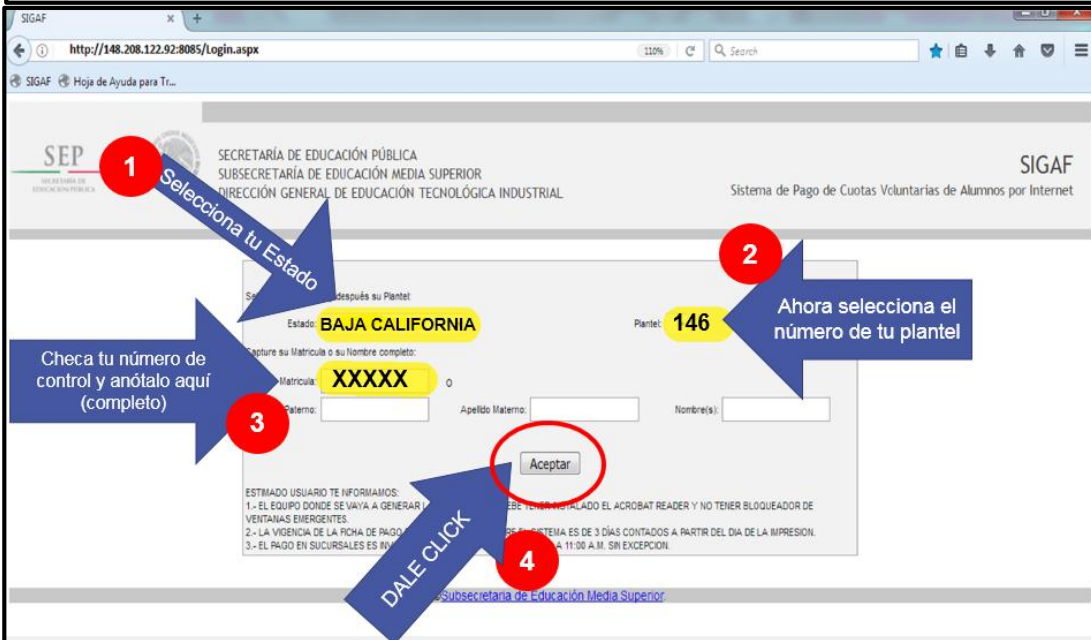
SIGAF × +

http://148.208.122.92:8085/Login.aspx 110% Search

SIGAF Hoja de Ayuda para Tr...

SEP SECRETARÍA DE EDUCACIÓN PÚBLICA

SECRETARÍA DE EDUCACIÓN PÚBLICA
SUBSECRETARÍA DE EDUCACIÓN MEDIA SUPERIOR
DIRECCIÓN GENERAL DE EDUCACIÓN TECNOLÓGICA INDUSTRIAL

SIGAF
Sistema de Pago de Cuotas Voluntarias de Alumnos por Internet

1
Selecciona tu Estado

2
Ahora selecciona el número de tu plantel

Se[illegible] después su Plantel:

Estado: BAJA CALIFORNIA

Plantel: 146

Capture su Matricula o su Nombre completo:

Checa tu número de control y anótalo aquí (completo)

Matricula: XXXXX o

3

Paterno: Apellido Materno: Nombre(s):

Aceptar

ESTIMADO USUARIO TE INFORMAMOS:
1.- EL EQUIPO DONDE SE VAYA A GENERAR L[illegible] EBE TENER INSTALADO EL ACROBAT READER Y NO TENER BLOQUEADOR DE VENTANAS EMERGENTES.
2.- LA VIGENCIA DE LA FICHA DE PAGO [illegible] E EL SISTEMA ES DE 3 DÍAS CONTADOS A PARTIR DEL DIA DE LA IMPRESION.
3.- EL PAGO EN SUCURSALES ES IN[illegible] A 11:00 A.M. SIN EXCEPCION.

DALE CLICK

4

Subsecretaria de Educación Media Superior